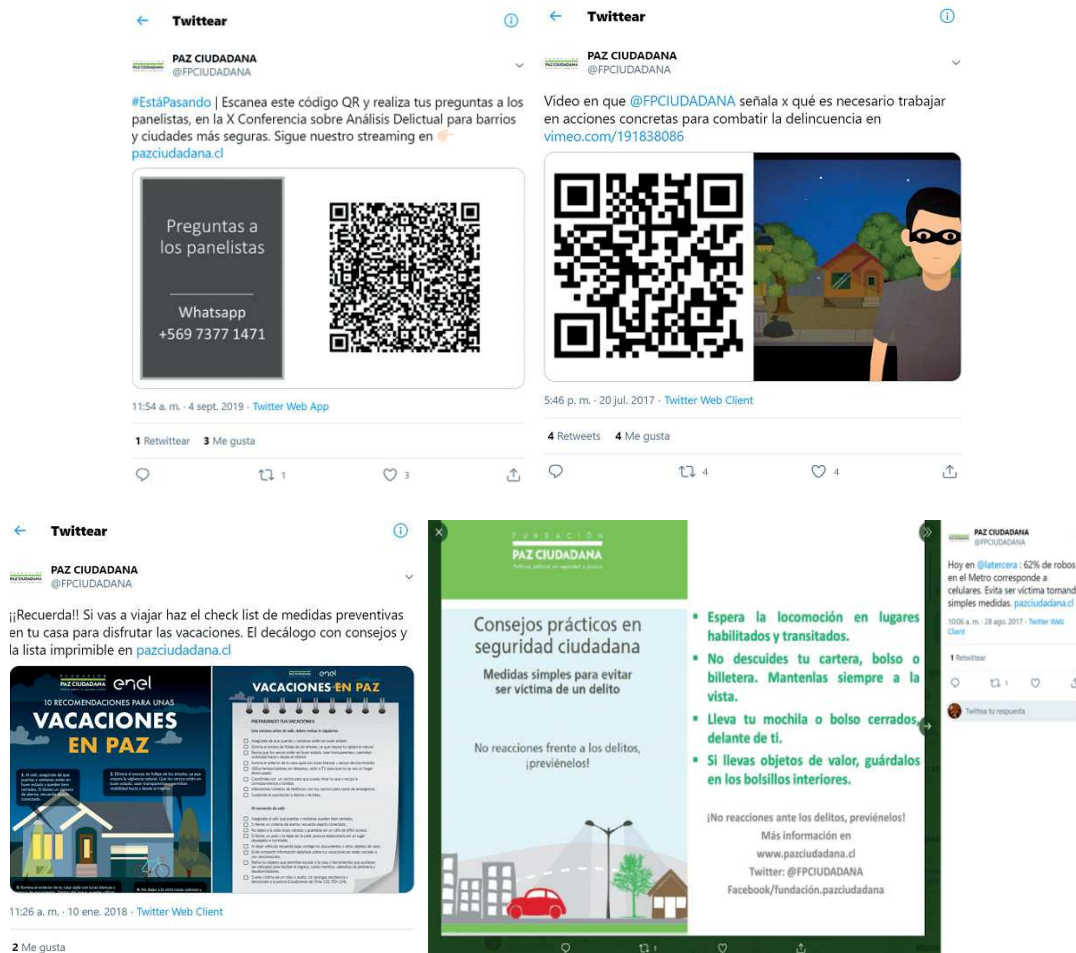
Twittear

PAZ CIUDADANA
@FPCIUDADANA

#EstáPasando | Escanea este código QR y realiza tus preguntas a los panelistas, en la X Conferencia sobre Análisis Delictual para barrios y ciudades más seguras. Sigue nuestro streaming en 👉 pazciudadana.cl

Preguntas a los panelistas

Whatsapp
+569 7377 1471

11:54 a. m. · 4 sept. 2019 · Twitter Web App

1 Retwittear 3 Me gusta

1 3

Twittear

PAZ CIUDADANA
@FPCIUDADANA

Video en que @FPCIUDADANA señala x qué es necesario trabajar en acciones concretas para combatir la delincuencia en vimeo.com/191838086

5:46 p. m. · 20 jul. 2017 · Twitter Web Client

4 Retweets 4 Me gusta

4 4

Twittear

PAZ CIUDADANA
@FPCIUDADANA

¡¡Recuerda!! Si vas a viajar haz el check list de medidas preventivas en tu casa para disfrutar las vacaciones. El decálogo con consejos y la lista imprimible en pazciudadana.cl

enel
10 RECOMENDACIONES PARA UNAS
VACACIONES
EN PAZ

enel
VACACIONES EN PAZ

PREPARANDO TUS VACACIONES

11:26 a. m. · 10 ene. 2018 · Twitter Web Client

2 Me gusta

FUNDACIÓN
PAZ CIUDADANA
Políticas públicas en seguridad y justicia

Consejos prácticos en seguridad ciudadana

Medidas simples para evitar ser víctima de un delito

No reacciones frente a los delitos, ¡prevíénelos!

• Espera la locomoción en lugares habilitados y transitados.
• No descuides tu cartera, bolso o billetera. Mantenlas siempre a la vista.
• Lleva tu mochila o bolso cerrados, delante de ti.
• Si llevas objetos de valor, guárdalos en los bolsillos interiores.

¡No reacciones ante los delitos, prevíénelos!
Más información en
www.pazciudadana.cl
Twitter: @FPCIUDADANA
Facebook/fundación.pazciudadana

1

PAZ CIUDADANA
@FPCIUDADANA

Hoy en @latercera : 62% de robos en el Metro corresponde a celulares. Evita ser víctima tomand simples medidas. pazciudadana.cl

10:06 a. m. · 28 ago. 2017 · Twitter Web Client

1 Retwittear

1

Twittea tu respuesta